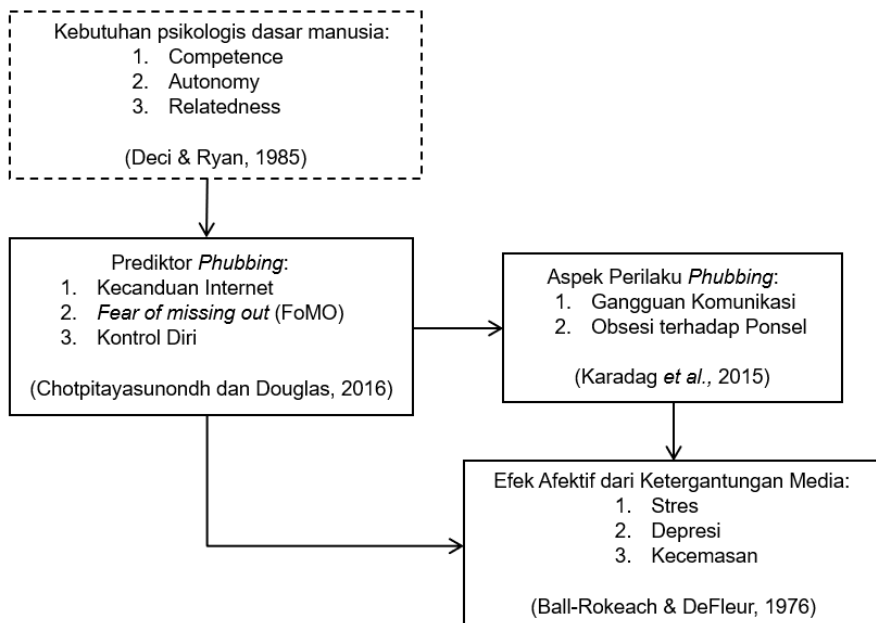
Kebutuhan psikologis dasar manusia:
1. Competence
2. Autonomy
3. Relatedness

(Deci & Ryan, 1985)

Prediktor Phubbing:
1. Kecanduan Internet
2. Fear of missing out (FoMO)
3. Kontrol Diri

(Chotpitayasunondh dan Douglas, 2016)

Aspek Perilaku Phubbing:
1. Gangguan Komunikasi
2. Obsesi terhadap Ponsel

(Karadag et al., 2015)

Efek Afektif dari Ketergantungan Media:
1. Stres
2. Depresi
3. Kecemasan

(Ball-Rokeach & DeFleur, 1976)